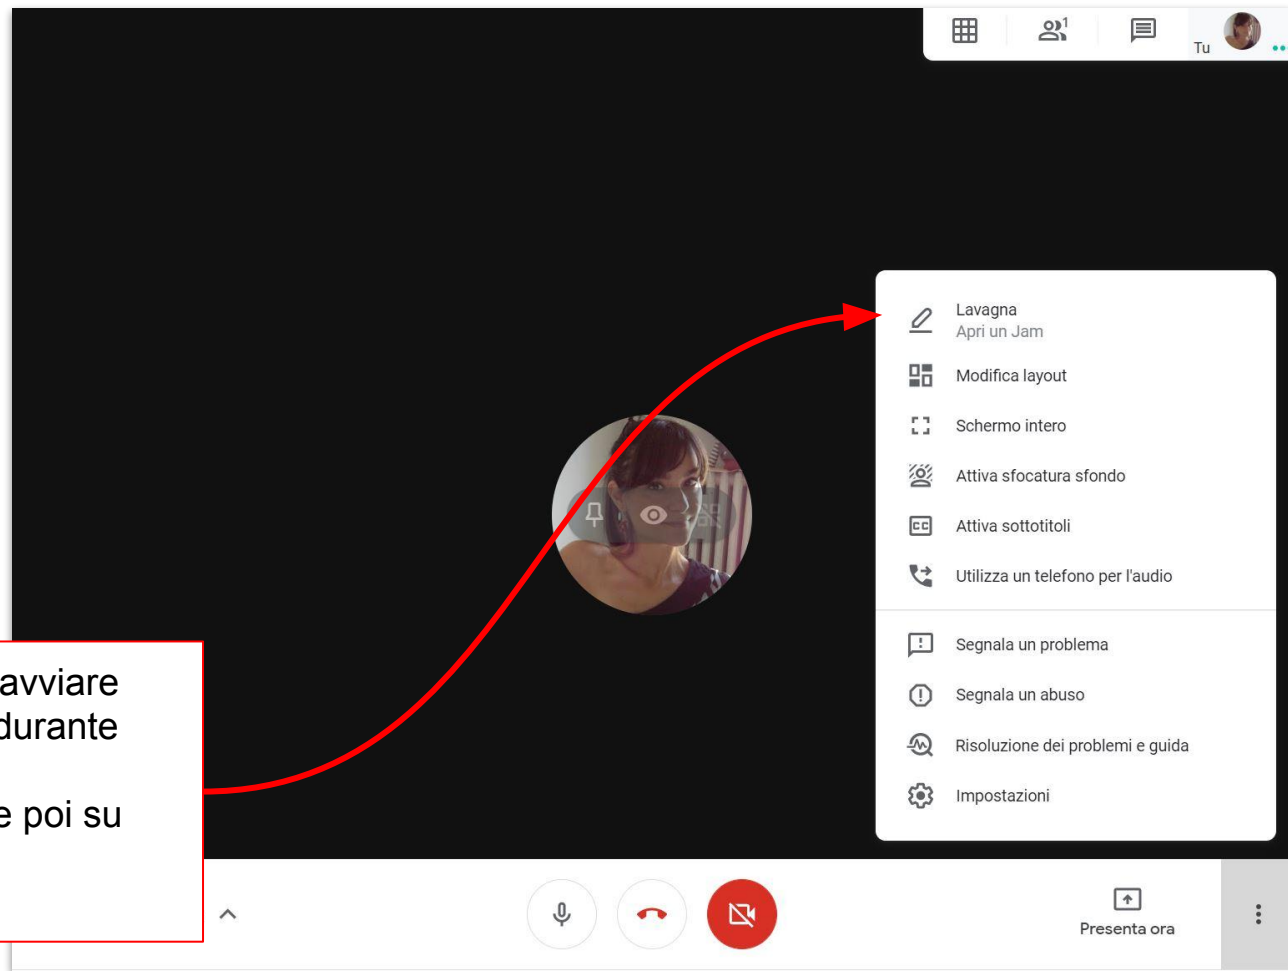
1

Tu

Lavagna
Apri un Jam

Modifica layout

Schermo intero

Attiva sfocatura sfondo

Attiva sottotitoli

Utilizza un telefono per l'audio

Segnala un problema

Segnala un abuso

Risoluzione dei problemi e guida

Impostazioni

avviare
durante

e poi su

Presenta ora